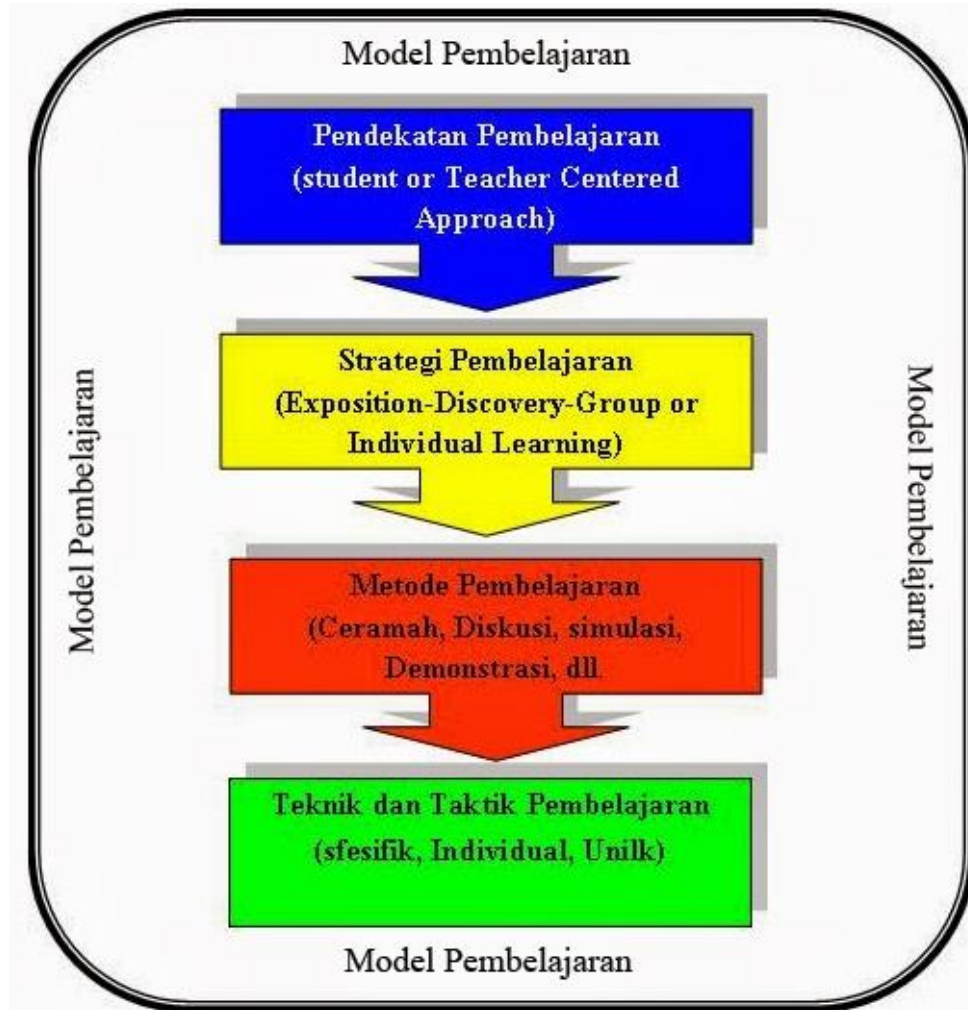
Model Pembelajaran

Pendekatan Pembelajaran (student or Teacher Centered Approach)

Strategi Pembelajaran (Exposition-Discovery-Group or Individual Learning)

Model Pembelajaran

Model Pembelajaran

Metode Pembelajaran (Ceramah, Diskusi, simulasi, Demonstrasi, dll.

Teknik dan Taktik Pembelajaran (sfesifik, Individual, Unilk)

Model Pembelajaran